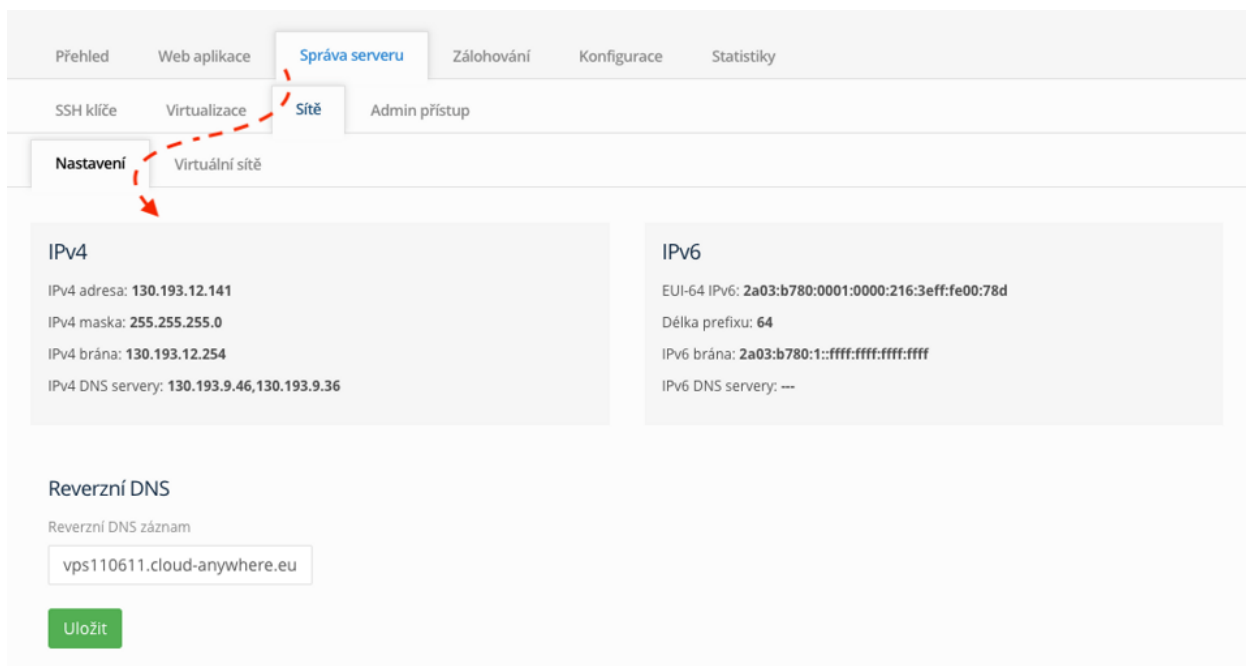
Přehled Web aplikace Správa serveru Zálohování Konfigurace Statistiky

SSH klíče Virtualizace Sítě Admin přístup

Nastavení Virtuální sítě

IPv4

IPv4 adresa: 130.193.12.141

IPv4 maska: 255.255.255.0

IPv4 brána: 130.193.12.254

IPv4 DNS servery: 130.193.9.46,130.193.9.36

IPv6

EUI-64 IPv6: 2a03:b780:0001:0000:216:3eff:fe00:78d

Délka prefixu: 64

IPv6 brána: 2a03:b780:1::ffff:ffff:ffff:ffff

IPv6 DNS servery: ---

Reverzní DNS

Reverzní DNS záznam

vps110611.cloud-anywhere.eu

Uložit